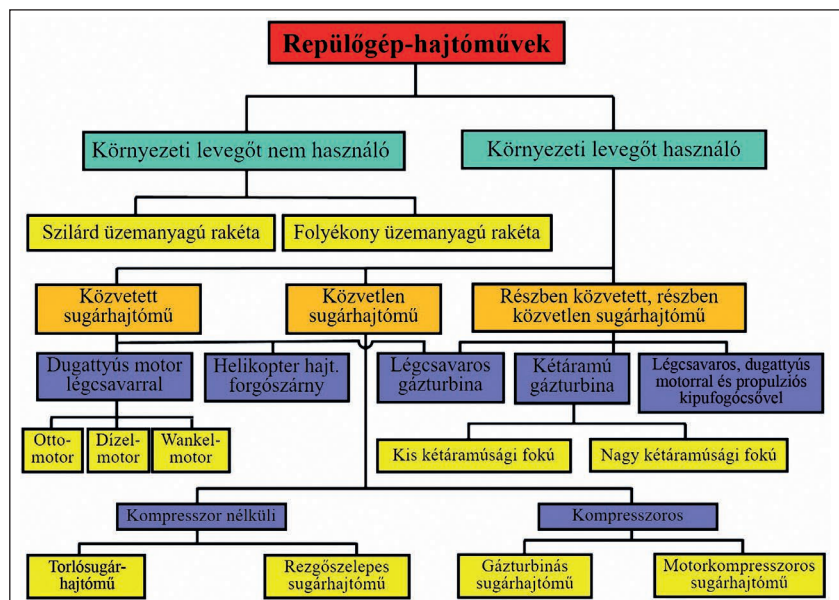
Repülőgép-hajtóművek

Környezeti levegőt nem használó

Környezeti levegőt használó

Szilárd üzemanyagú rakéta

Folyékony üzemanyagú rakéta

Közvetett sugárhajtómű

Közvetlen sugárhajtómű

Részben közvetett, részben közvetlen sugárhajtómű

Dugattyús motor légcsavarral

Helikopter hajt. forgószárny

Légcsavaros gázturbina

Kétáramú gázturbina

Légcsavaros, dugattyús motorral és propulziós kipufogócsővel

Otto-motor

Dízel-motor

Wankel-motor

Kis kétáramúsági fokú

Nagy kétáramúsági fokú

Kompresszor nélküli

Kompresszoros

Torlósugár-hajtómű

Rezgőszelepes sugárhajtómű

Gázturbinás sugárhajtómű

Motorkompresszoros sugárhajtómű